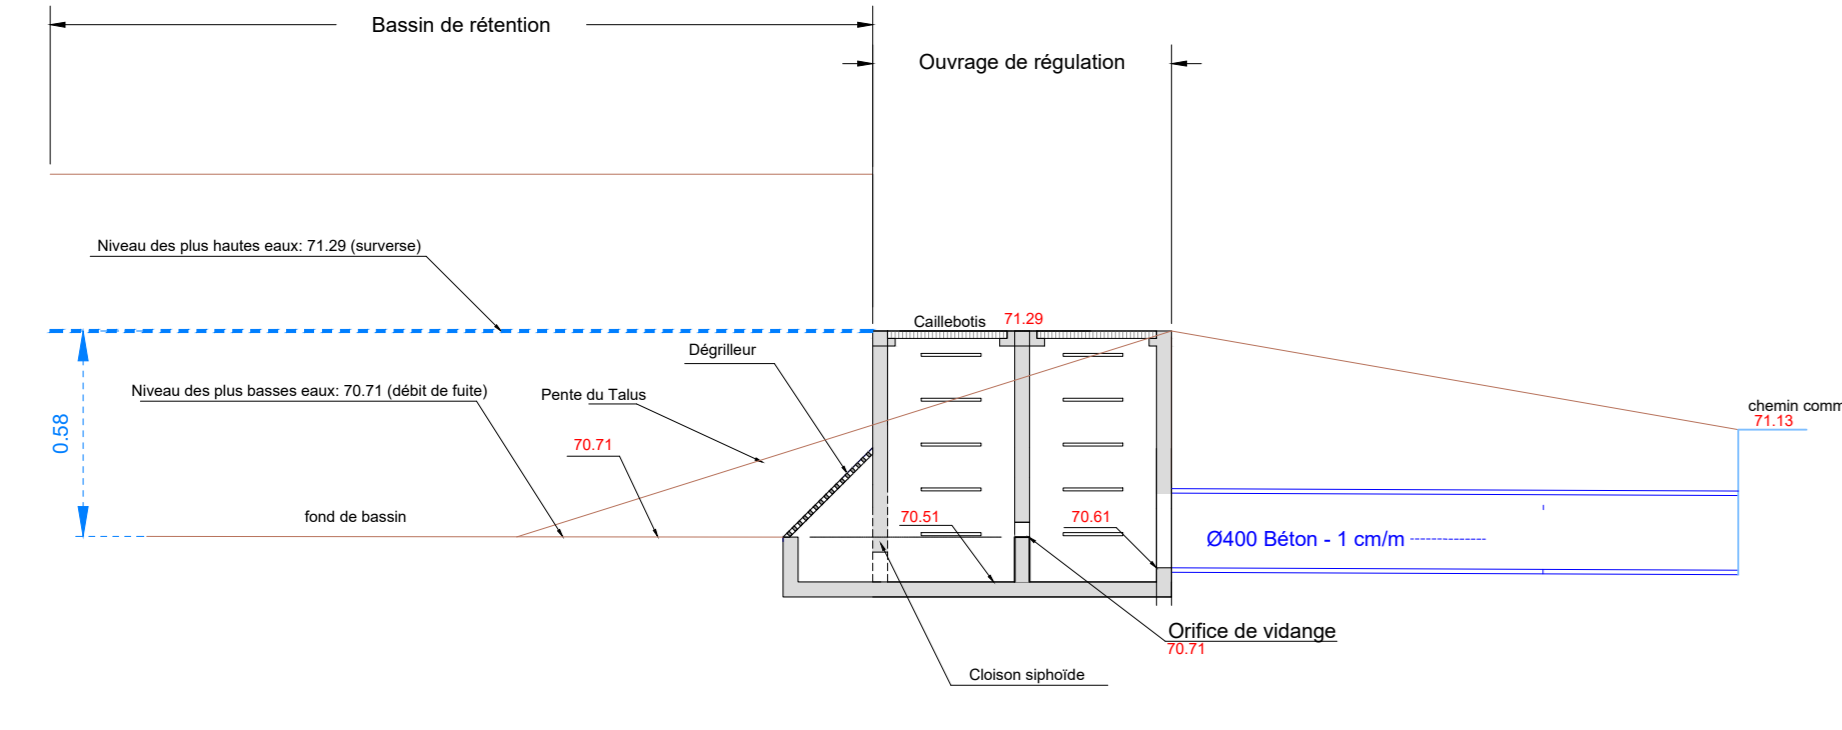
Bassin de rétention

Ouvrage de régulation

Niveau des plus hautes eaux: 71.29 (surverse)

Caillebotis 71.29

Dégrilleur

Niveau des plus basses eaux: 70.71 (débit de fuite)

Pente du Talus

0.58

70.71

fond de bassin

70.51

70.61

chemin comm

71.13

Ø400 Béton - 1 cm/m

Orifice de vidange
70.71

Cloison siphoïde